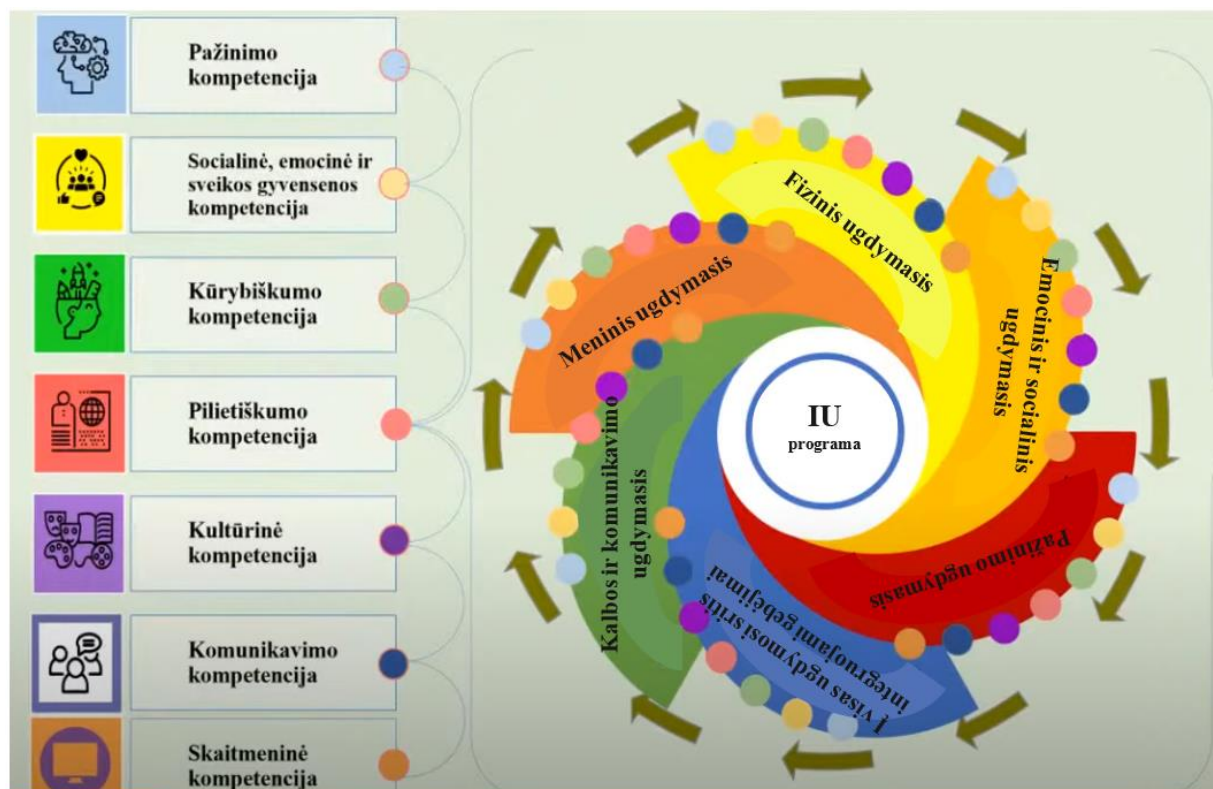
Pažinimo kompetencija

Socialinė, emocinė ir sveikos gyvensenos kompetencija

Kūrybiškumo kompetencija

Pilietiškumo kompetencija

Kultūrinė kompetencija

Komunikavimo kompetencija

Skaitmeninė kompetencija

Fizinis ugdymasis

Emocinis ir socialinis ugdymasis

Pažinimo ugdymasis

Į visas ugdymosi sritis integruojami gebėjimai

Kalbos ir komunikavimo ugdymasis

Meninis ugdymasis

IU
programa